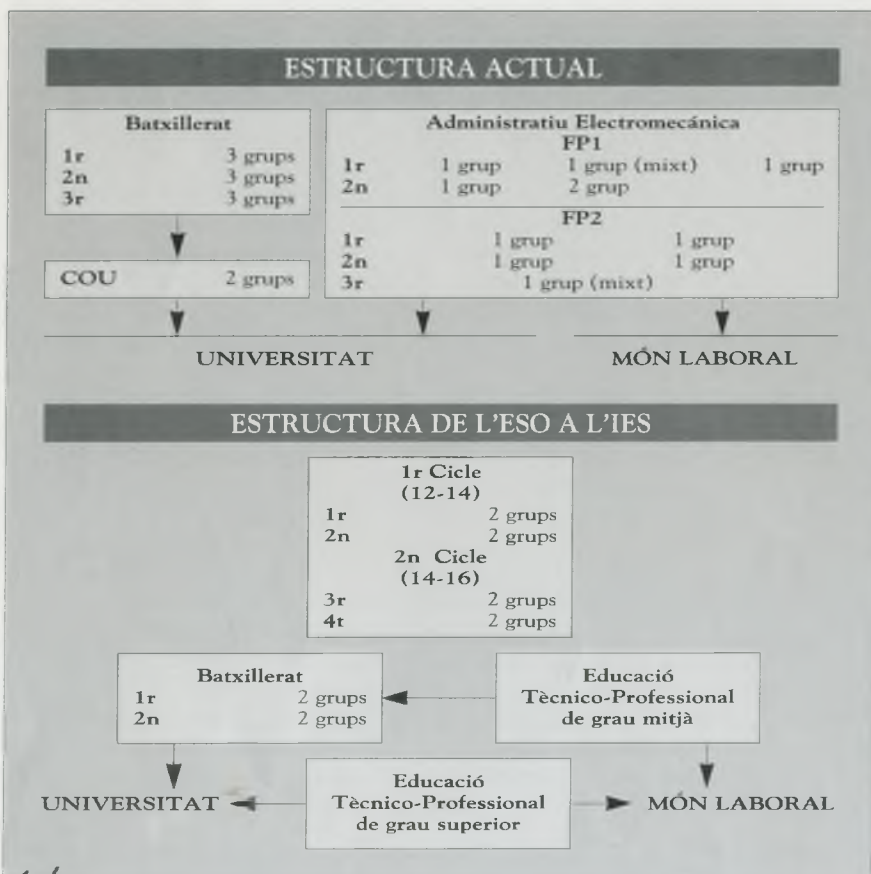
ESTRUCTURA ACTUAL

| Batxillerat | |
|---|---|
| 1r | 3 grups |
| 2n | 3 grups |
| 3r | 3 grups |

| COU | 2 grups |
|---|---|

Administratiu Electromecánica

FP1

| | | | |
|---|---|---|---|
| 1r | 1 grup | 1 grup (mixt) | 1 grup |
| 2n | 1 grup | 2 grup | |

FP2

| | | |
|---|---|---|
| 1r | 1 grup | 1 grup |
| 2n | 1 grup | 1 grup |
| 3r | 1 grup (mixt) | |

UNIVERSITAT

MÓN LABORAL

ESTRUCTURA DE L'ESO A L'IES

1r Cicle
(12-14)

| | |
|---|---|
| 1r | 2 grups |
| 2n | 2 grups |

2n Cicle
(14-16)

| | |
|---|---|
| 3r | 2 grups |
| 4t | 2 grups |

| Batxillerat | |
|---|---|
| 1r | 2 grups |
| 2n | 2 grups |

Educació Tècnico-Professional de grau mitjà

UNIVERSITAT

Educació Tècnico-Professional de grau superior

MÓN LABORAL